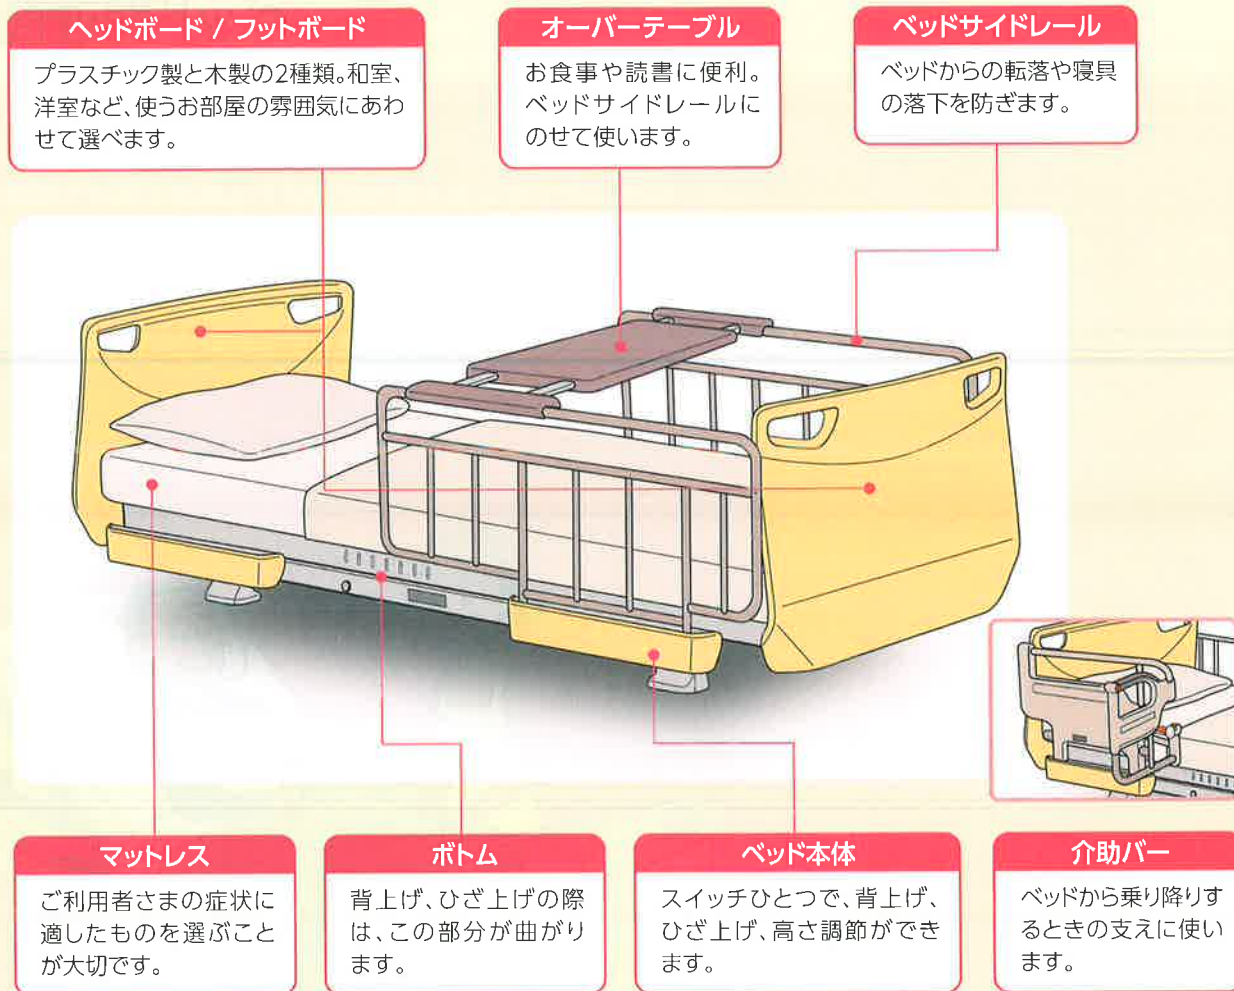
ヘッドボード / フットボード

プラスチック製と木製の2種類。和室、洋室など、使うお部屋の雰囲気にあわせて選べます。

オーバーテーブル

お食事や読書に便利。ベッドサイドレールにのせて使います。

ベッドサイドレール

ベッドからの転落や寝具の落下を防ぎます。

マットレス

ご利用者さまの症状に適したものを選ぶことが大切です。

ボトム

背上げ、ひざ上げの際は、この部分が曲がります。

ベッド本体

スイッチひとつで、背上げ、ひざ上げ、高さ調節ができます。

介助バー

ベッドから乗り降りするときの支えに使います。